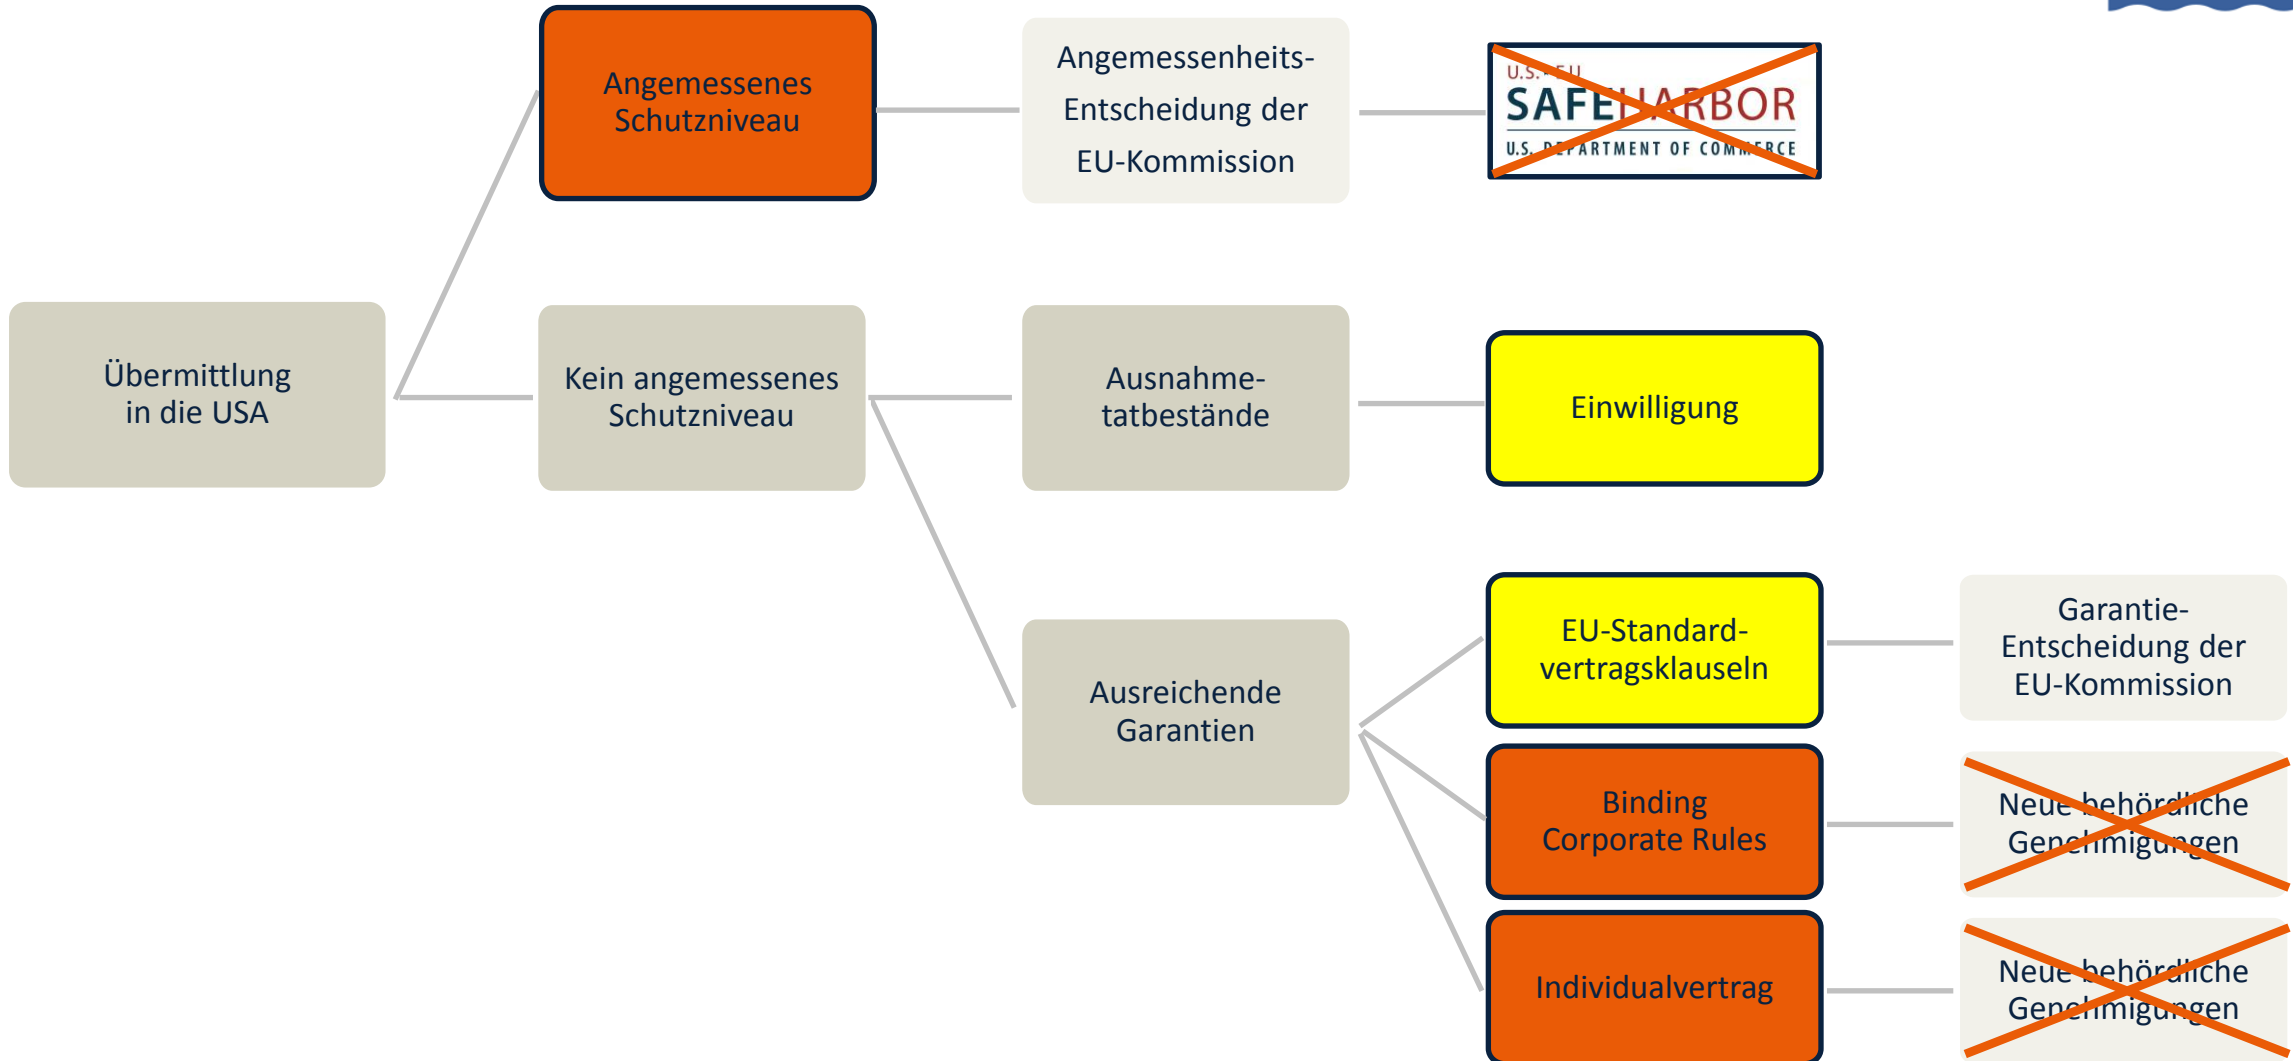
Übermittlung in die USA

Angemessenes Schutzniveau

Angemessenheits-Entscheidung der EU-Kommission

U.S.-EU SAFE HARBOR U.S. DEPARTMENT OF COMMERCE

Kein angemessenes Schutzniveau

Ausnahmetatbestände

Einwilligung

Ausreichende Garantien

EU-Standardvertragsklauseln

Garantie-Entscheidung der EU-Kommission

Binding Corporate Rules

Neue behördliche Genehmigungen

Individualvertrag

Neue behördliche Genehmigungen